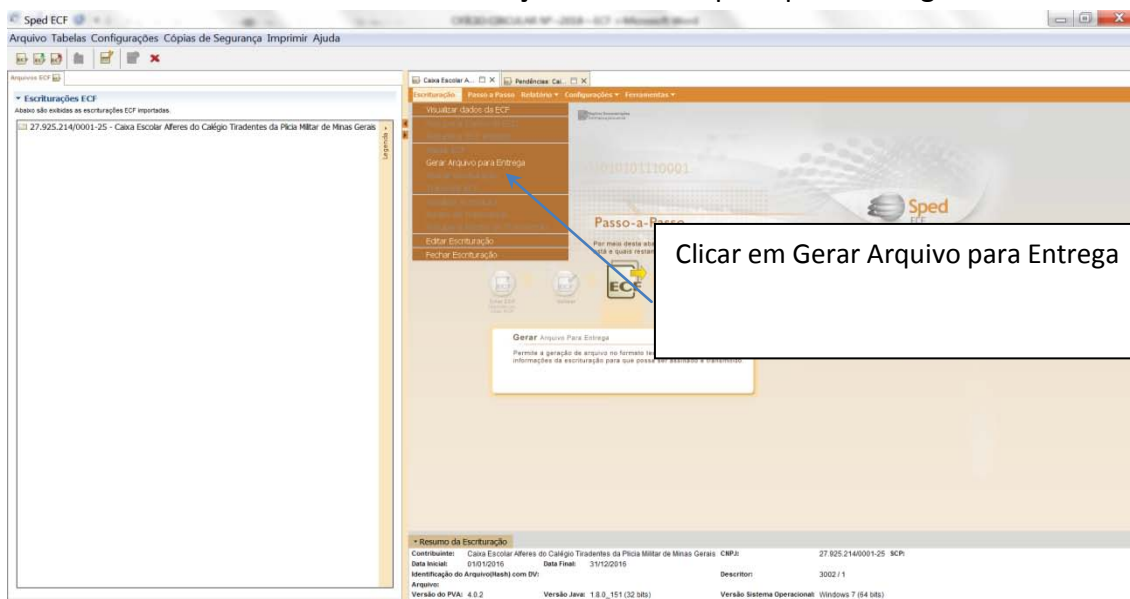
Sped ECF

Arquivo Tabelas Configurações Cópias de Segurança Imprimir Ajuda

Arquivos ECF

▾ Escriturações ECF
Abaixo são exibidas as escriturações ECF importadas.

27.925.214/0001-25 - Caixa Escolar Alferes do Calégio Tiradentes da Plicia Militar de Minas Gerais

Legenda

Caixa Escolar A... Pendências: Cai...

Escrituração Passo a Passo Relatório ▾ Configurações ▾ Ferramentas ▾

Visualizar dados da ECF
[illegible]
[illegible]
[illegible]
Gerar Arquivo para Entrega
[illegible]
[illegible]
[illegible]
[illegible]
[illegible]
Editar Escrituração
Fechar Escrituração

Sped ECF

Passo-a-Passo

Por meio desta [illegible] até a quais restan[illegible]

Clicar em Gerar Arquivo para Entrega

ECF

Gerar Arquivo Para Entrega
Permite a geração de arquivo no formato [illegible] informações da escrituração para que possa ser assinado e transmitido

▾ Resumo da Escrituração
Contribuinte: Caixa Escolar Alferes do Calégio Tiradentes da Plicia Militar de Minas Gerais CNPJ: 27.925.214/0001-25 SCP:
Data Inicial: 01/01/2016 Data Final: 31/12/2016
Identificação do Arquivo(Hash) com DV: Descritor: 3002 / 1
Arquivo:
Versão do PVA: 4.0.2 Versão Java: 1.8.0_151 (32 bits) Versão Sistema Operacional: Windows 7 (64 bits)